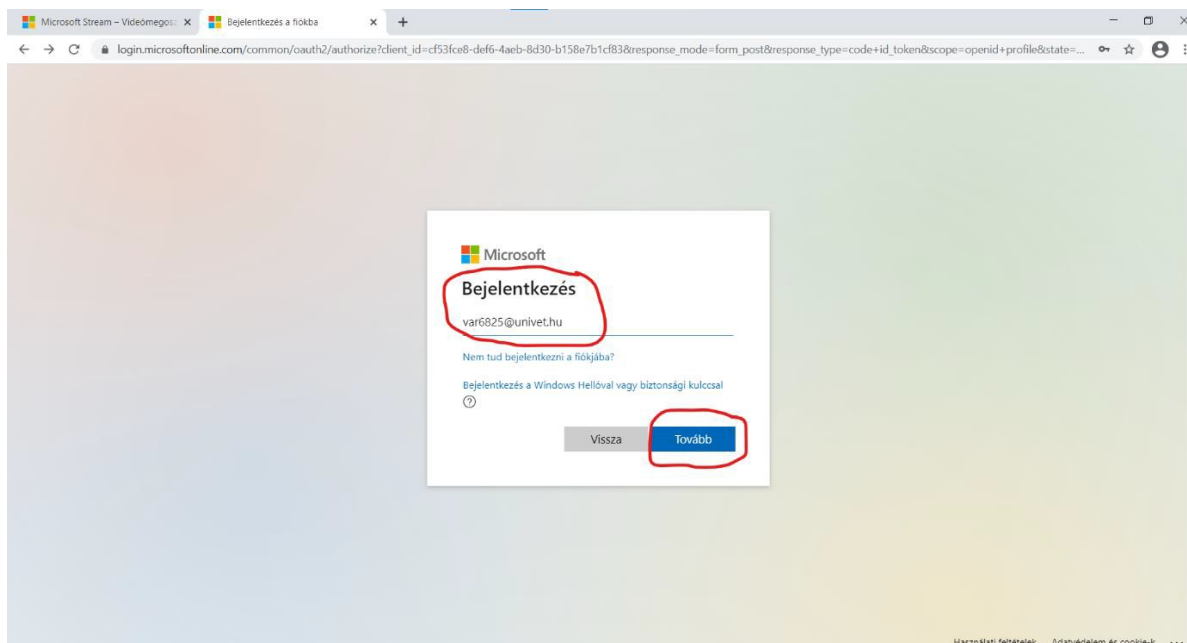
Microsoft Stream – Videómegos: ×
Bejelentkezés a fiókba ×
+

login.microsoftonline.com/common/oauth2/authorize?client_id=cf53fce8-def6-4aeb-8d30-b158e7b1cf83&response_mode=form_post&response_type=code+id_token&scope=openid+profile&state=...

Microsoft

Bejelentkezés

var6825@univet.hu

Nem tud bejelentkezni a fiókjába?

Bejelentkezés a Windows Hellóval vagy biztonsági kulccsal

Vissza

Tovább

Használati feltételek Adatvédelem és cookie-k ...